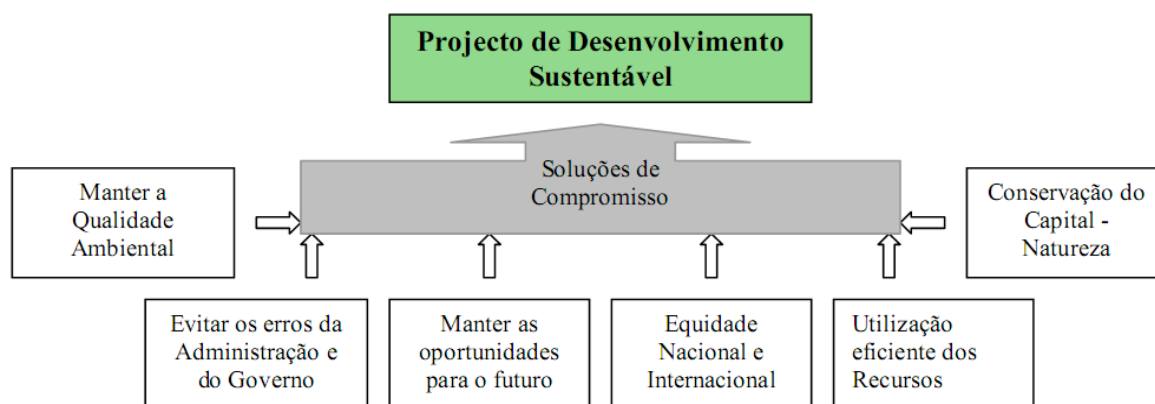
Projecto de Desenvolvimento Sustentável

Manter a Qualidade Ambiental

Soluções de Compromisso

Conservação do Capital - Natureza

Evitar os erros da Administração e do Governo

Manter as oportunidades para o futuro

Equidade Nacional e Internacional

Utilização eficiente dos Recursos